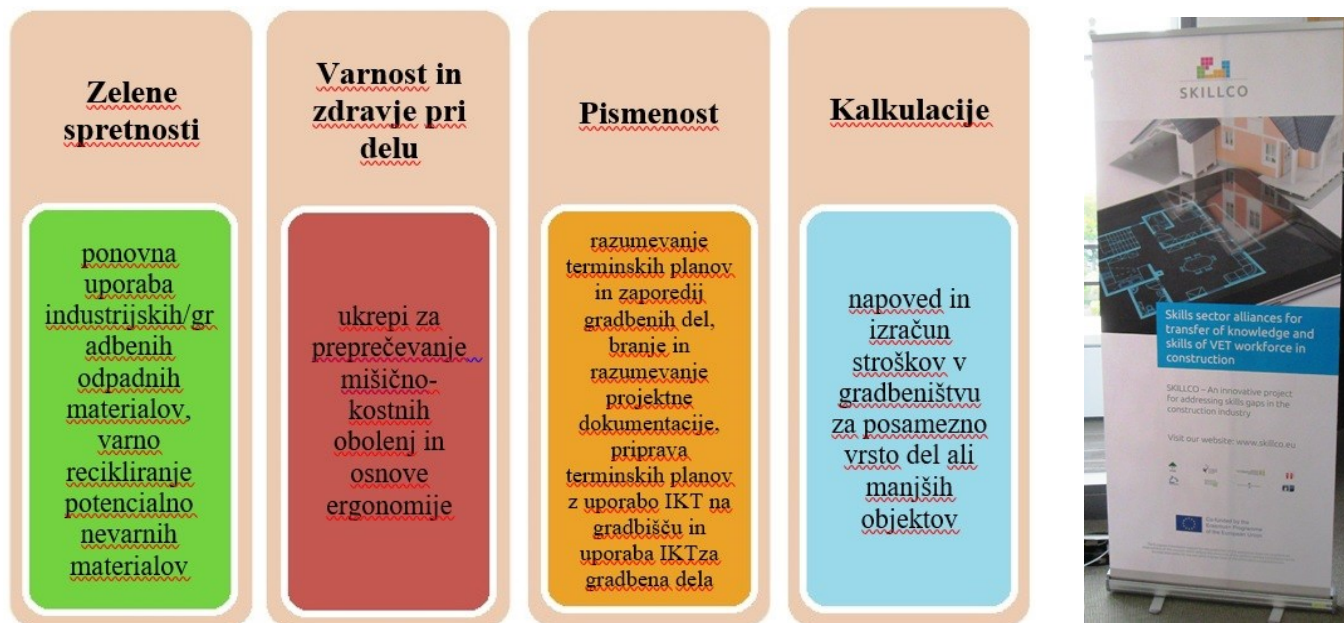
Zelene spretnosti

ponovna uporaba industrijskih/gradbenih odpadnih materialov, varno recikliranje potencialno nevarnih materialov

Varnost in zdravje pri delu

ukrepi za preprečevanje mišično-kostnih obolenj in osnove ergonomije

Pismenost

razumevanje terminskih planov in zaporedij gradbenih del, branje in razumevanje projektne dokumentacije, priprava terminskih planov z uporabo IKT na gradbišču in uporaba IKTza gradbena dela

Kalkulacije

napoved in izračun stroškov v gradbeništvu za posamezno vrsto del ali manjših objektov

SKILLCO

Skills sector alliances for transfer of knowledge and skills of VET workforce in construction

SKILLCO – An innovative project for addressing skills gaps in the construction industry

Visit our website: www.skillco.eu

Co-funded by the Erasmus+ Programme of the European Union